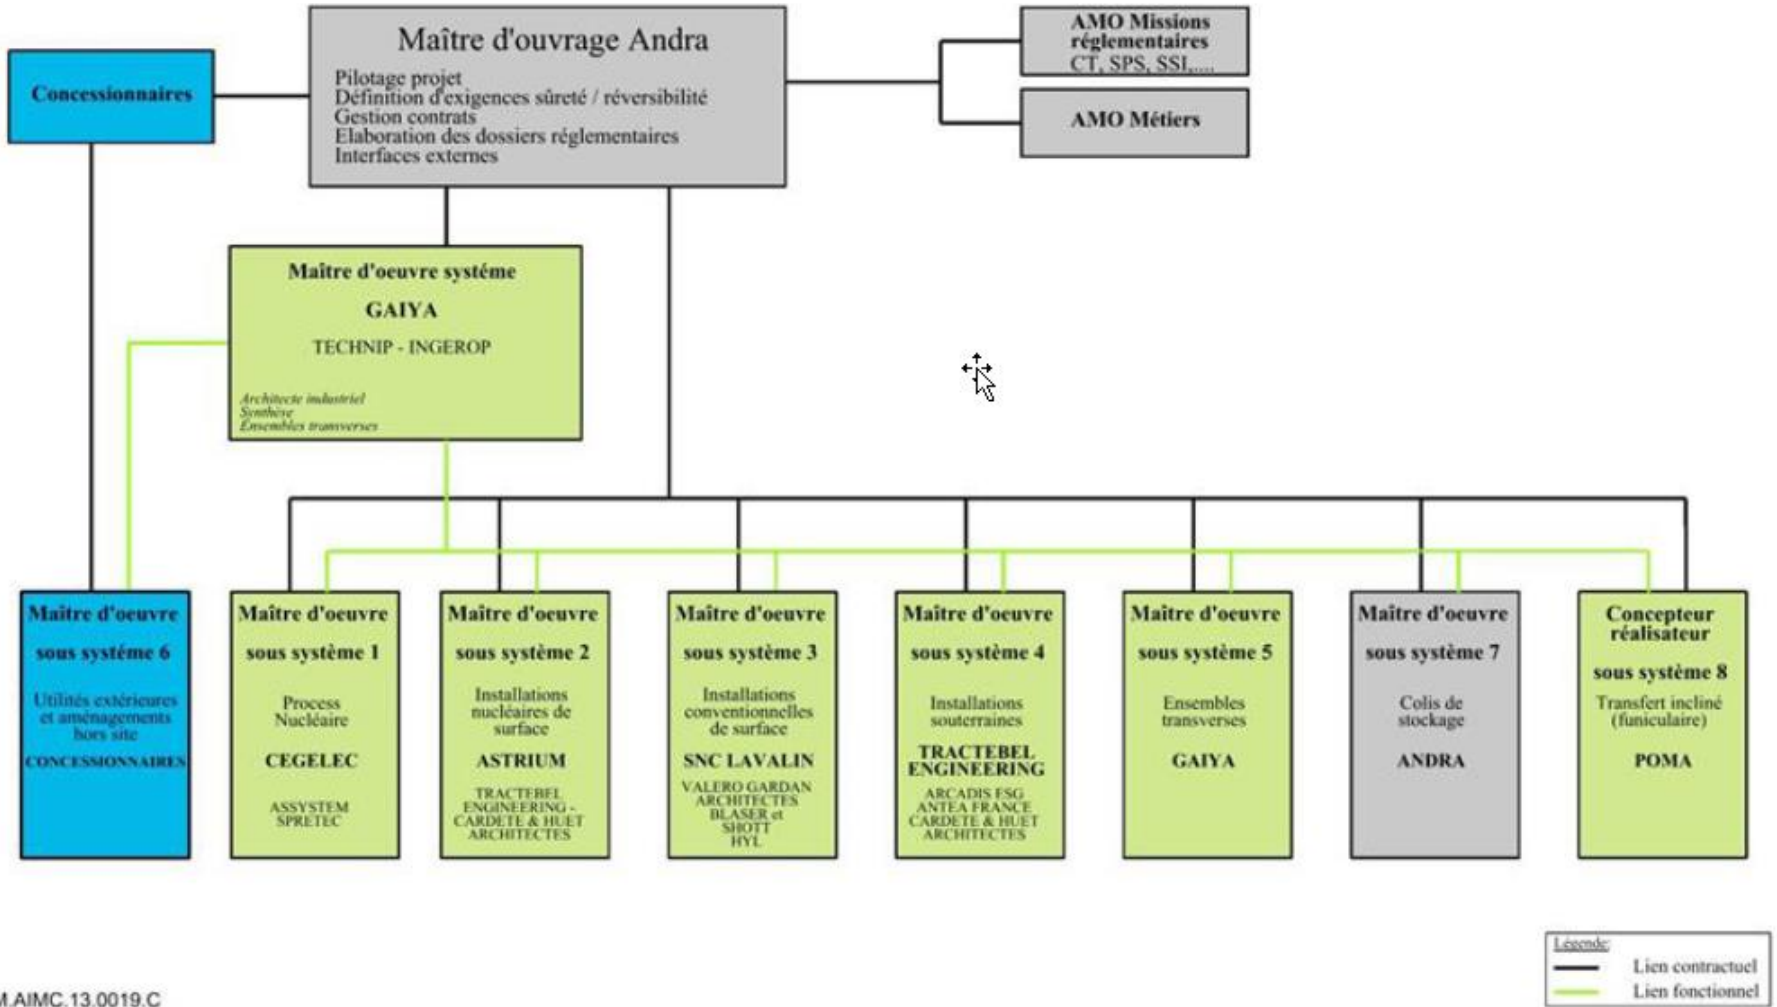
Maître d'ouvrage Andra

Pilotage projet
Définition d'exigences sûreté / réversibilité
Gestion contrats
Elaboration des dossiers réglementaires
Interfaces externes

Concessionnaires

AMO Missions réglementaires
CT, SPS, SSI,...

AMO Métiers

Maître d'oeuvre systéme

GAIYA

TECHNIP - INGEROP

Architecte industriel
Synthèse
Ensembles transverses

Maître d'oeuvre sous système 6
Utilités extérieures et aménagements hors site
CONCESSIONNAIRES

Maître d'oeuvre sous système 1
Process Nucléaire
CEGELEC
ASSYSTEM SPRETEC

Maître d'oeuvre sous système 2
Installations nucléaires de surface
ASTRIUM
TRACTEBEL ENGINEERING - CARDETE & HUET ARCHITECTES

Maître d'oeuvre sous système 3
Installations conventionnelles de surface
SNC LAVALIN
VALERO GARDAN ARCHITECTES BLASER et SHOTT HYL

Maître d'oeuvre sous système 4
Installations souterraines
TRACTEBEL ENGINEERING
ARCADIS ESG ANTEA FRANCE CARDETE & HUET ARCHITECTES

Maître d'oeuvre sous système 5
Ensembles transverses
GAIYA

Maître d'oeuvre sous système 7
Colis de stockage
ANDRA

Concepteur réalisateur sous système 8
Transfert incliné (funiculaire)
POMA

Légende:
Lien contractuel
Lien fonctionnel

M.AIMC.13.0019.C